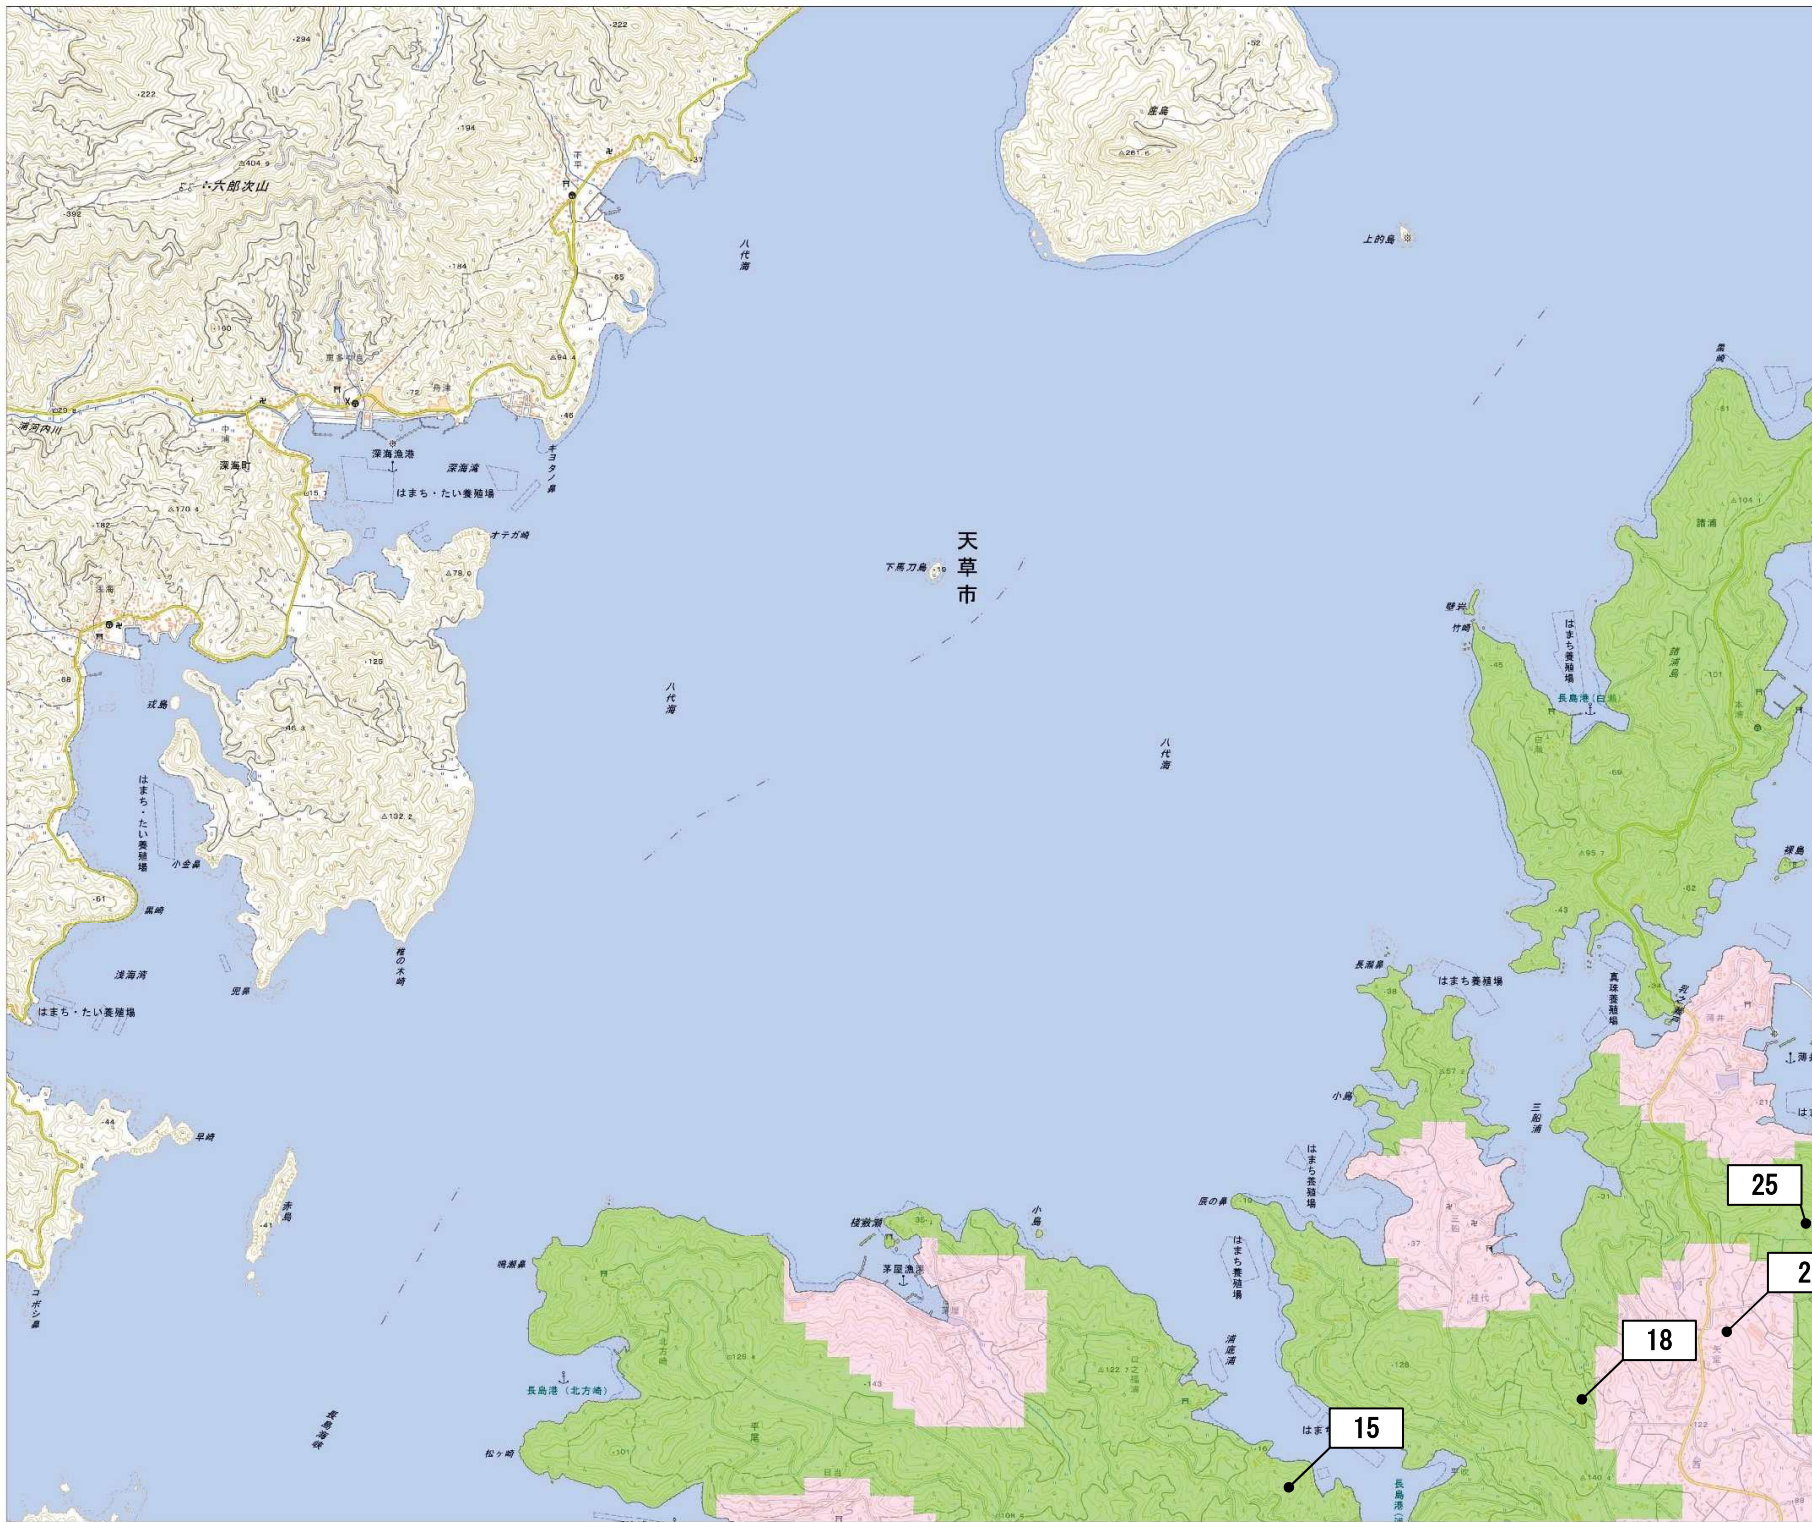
六郎次山
深海漁港
深海湾
はまち・たい養殖場
深海町
オテガ崎
キヨタノ鼻
八代海
産島
上的島
天草市
下馬刀島
八代海
八代海
はまち・たい養殖場
小金島
黒崎
浅海湾
児鼻
椎の木崎
はまち・たい養殖場
早崎
赤島
コボシ鼻
長島海峡
松ヶ崎
長島港（北方崎）
茅屋漁港
小島
辰の鼻
はまち養殖場
はまち養殖場
浦底湾
小島
長瀬鼻
はまち養殖場
真珠養殖場
三船浦
長島港（白瀬）
はまち養殖場
竹崎
諸浦島
諸浦
裸島
25
2
18
15